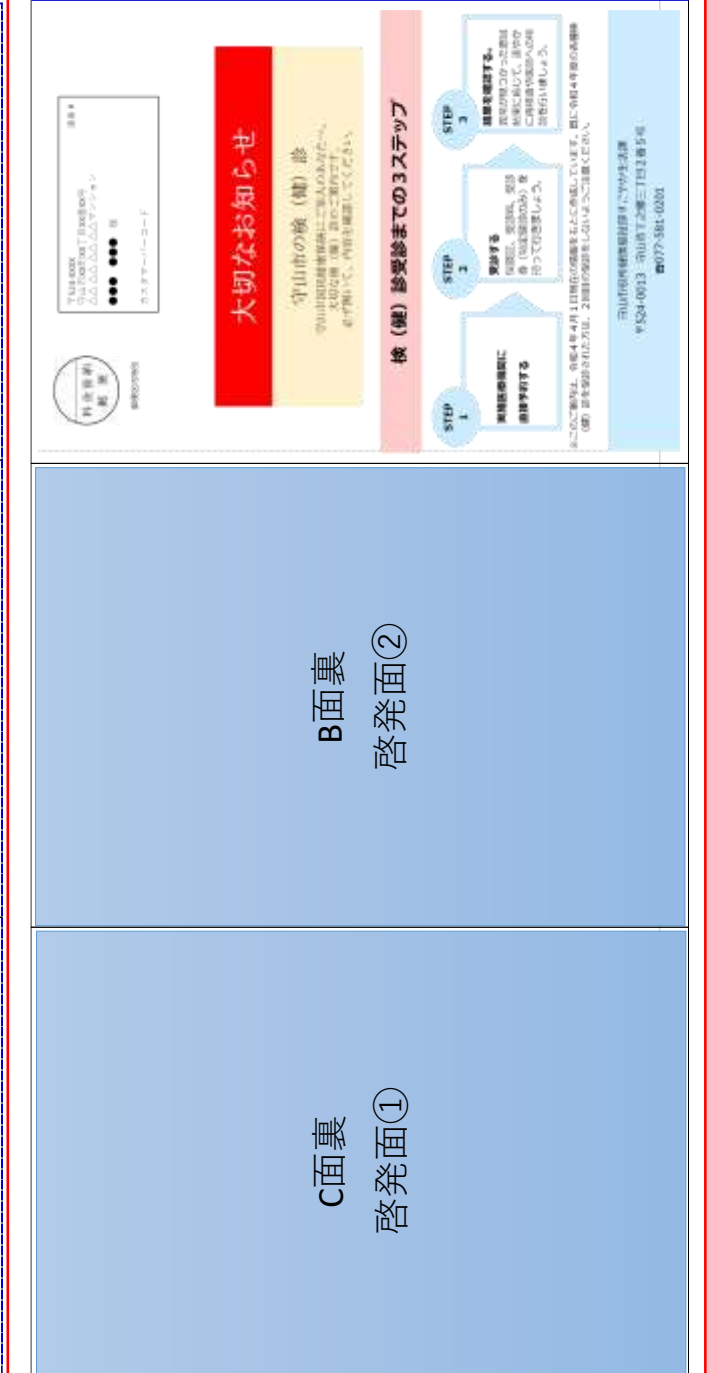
料金後納郵便

〒524-0000
守山市○○町丁目○○番○号
△△△△△△マンション

●●● ●●● 様

カスタマーバーコード

大切なお知らせ

守山市の検（健）診

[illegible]

検（健）診受診までの3ステップ

STEP 1
実施医療機関に直接予約する

STEP 2
受診する
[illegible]

STEP 3
結果を確認する。
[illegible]

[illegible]

守山市役所健康福祉部すこやか生活課
〒524-0013 守山市下之郷三丁目2番5号
☎077-581-0201

B面裏
啓発面②

C面裏
啓発面①